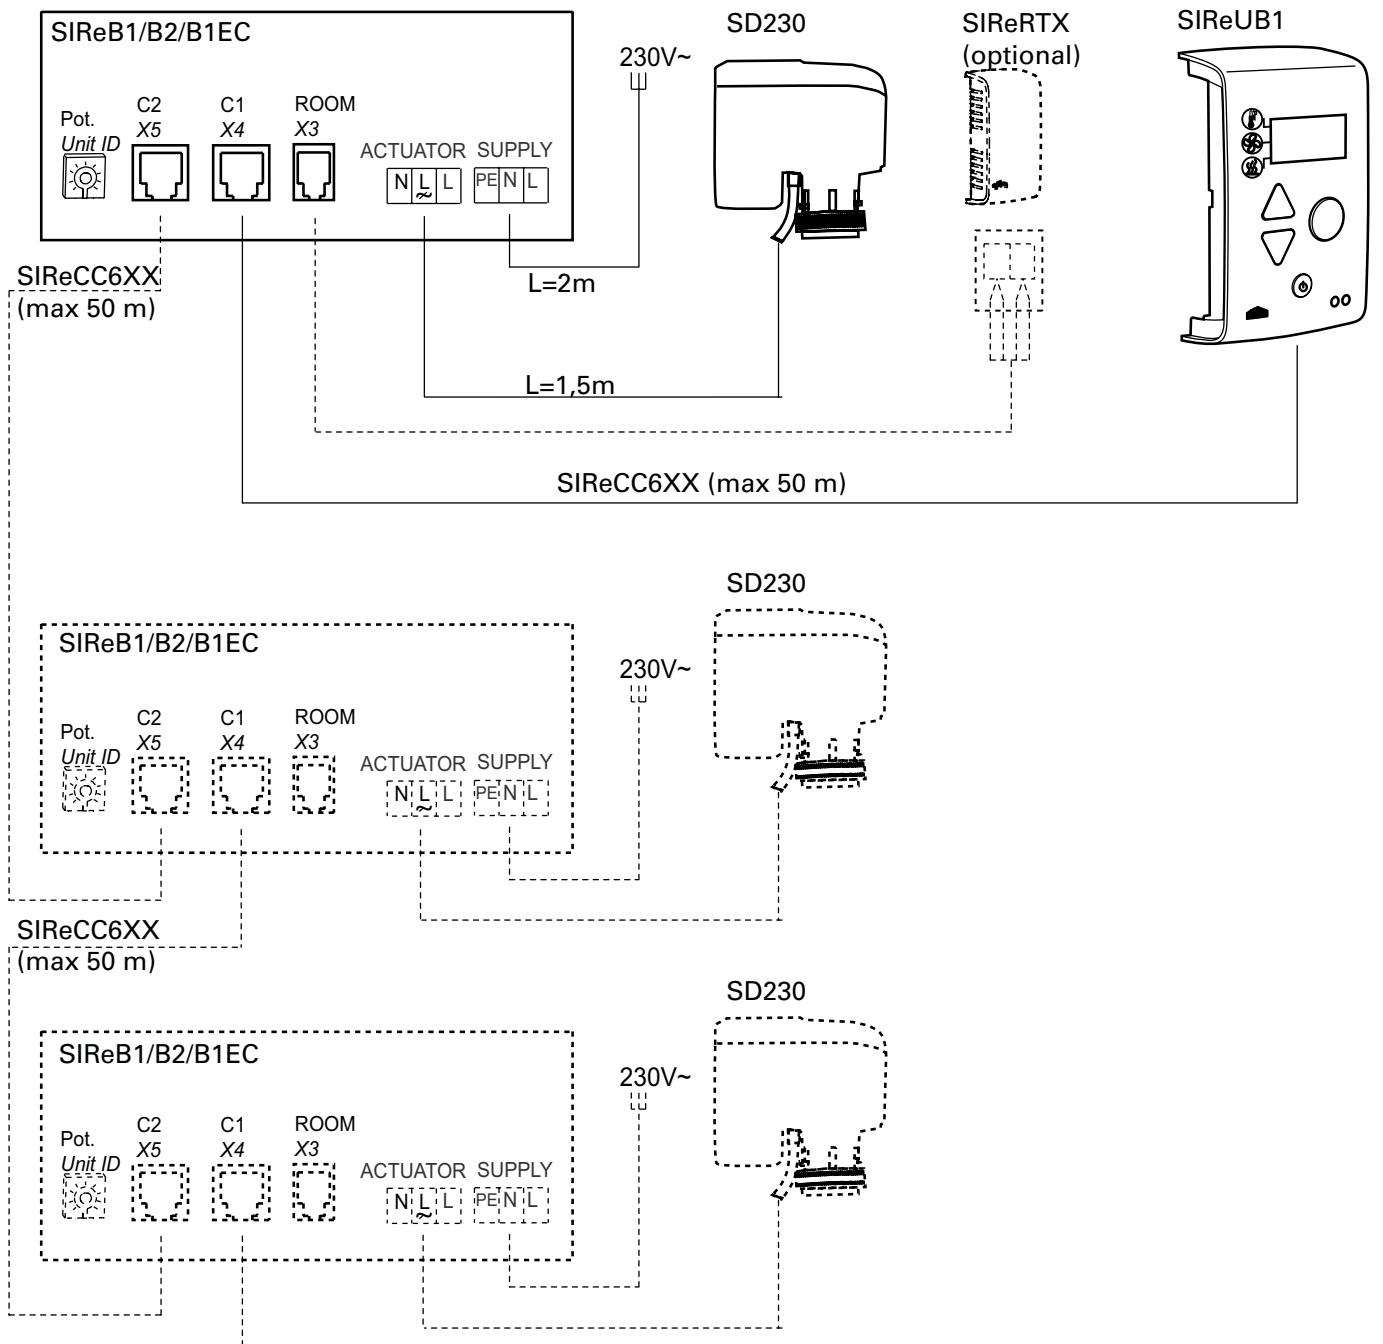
SIReB1/B2/B1EC

Pot.
Unit ID

C2
X5

C1
X4

ROOM
X3

ACTUATOR
N L L

SUPPLY
PE N L

230V~

SD230

SIReRTX
(optional)

SIReUB1

SIReCC6XX
(max 50 m)

L=2m

L=1,5m

SIReCC6XX (max 50 m)

SD230

SIReB1/B2/B1EC

230V~

Pot.
Unit ID

C2
X5

C1
X4

ROOM
X3

ACTUATOR
N L L

SUPPLY
PE N L

SIReCC6XX
(max 50 m)

SD230

SIReB1/B2/B1EC

230V~

Pot.
Unit ID

C2
X5

C1
X4

ROOM
X3

ACTUATOR
N L L

SUPPLY
PE N L